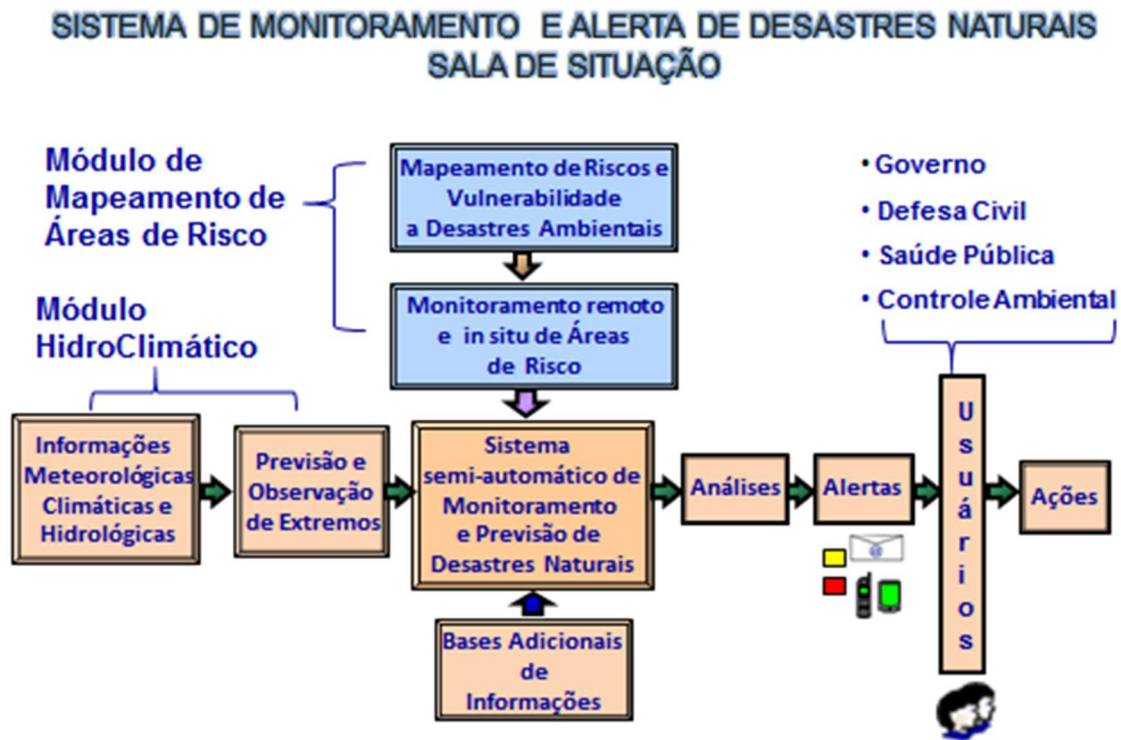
SISTEMA DE MONITORAMENTO E ALERTA DE DESASTRES NATURAIS
SALA DE SITUAÇÃO

Módulo de Mapeamento de Áreas de Risco

Mapeamento de Riscos e Vulnerabilidade a Desastres Ambientais

Monitoramento remoto e in situ de Áreas de Risco

Módulo HidroClimático

• Governo
• Defesa Civil
• Saúde Pública
• Controle Ambiental

Informações Meteorológicas Climáticas e Hidrológicas

Previsão e Observação de Extremos

Sistema semi-automático de Monitoramento e Previsão de Desastres Naturais

Análises

Alertas

Usuários

Ações

Bases Adicionais de Informações